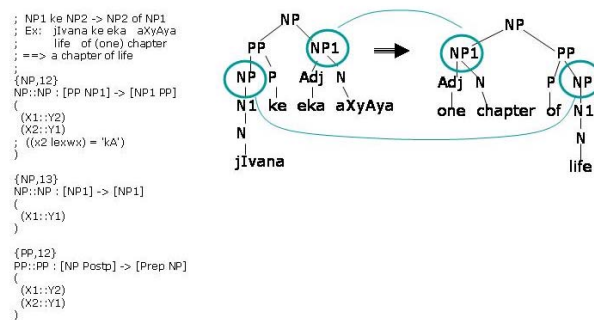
; NP1 ke NP2 -> NP2 of NP1
; Ex: jIvana ke eka aXyAya
; life of (one) chapter
; ==> a chapter of life
;
{NP,12}
NP::NP : [PP NP1] -> [NP1 PP]
(
(X1::Y2)
(X2::Y1)
; ((x2 lexwx) = 'kA')
)

{NP,13}
NP::NP : [NP1] -> [NP1]
(
(X1::Y1)
)

{PP,12}
PP::PP : [NP Postp] -> [Prep NP]
(
(X1::Y2)
(X2::Y1)
)

NP
PP
NP1
NP
P
Adj
N
N1
ke
eka
aXyAya
N
jIvana

NP
NP1
PP
Adj
N
P
NP
one
chapter
of
N1
N
life